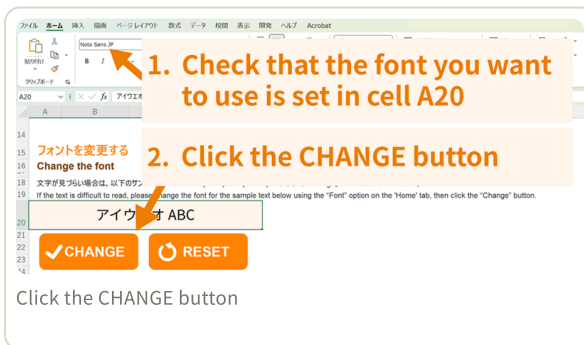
ファイル ホーム 挿入 描画 ページレイアウト 数式 データ 校閲 表示 開発 ヘルプ Acrobat

貼り付け

クリップボード

Noto Sans JP

B I U

1. Check that the font you want to use is set in cell A20

A20

fx アイウエオ

A B

14
15 フォントを変更する
16 Change the font

2. Click the CHANGE button

18 文字が見づらい場合は、以下のサン
19 If the text is difficult to read, please change the font for the sample text below using the "Font" option on the 'Home' tab, then click the "Change" button.

20 アイウ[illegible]オ ABC
21
22
23
24
25

CHANGE

RESET

Click the CHANGE button